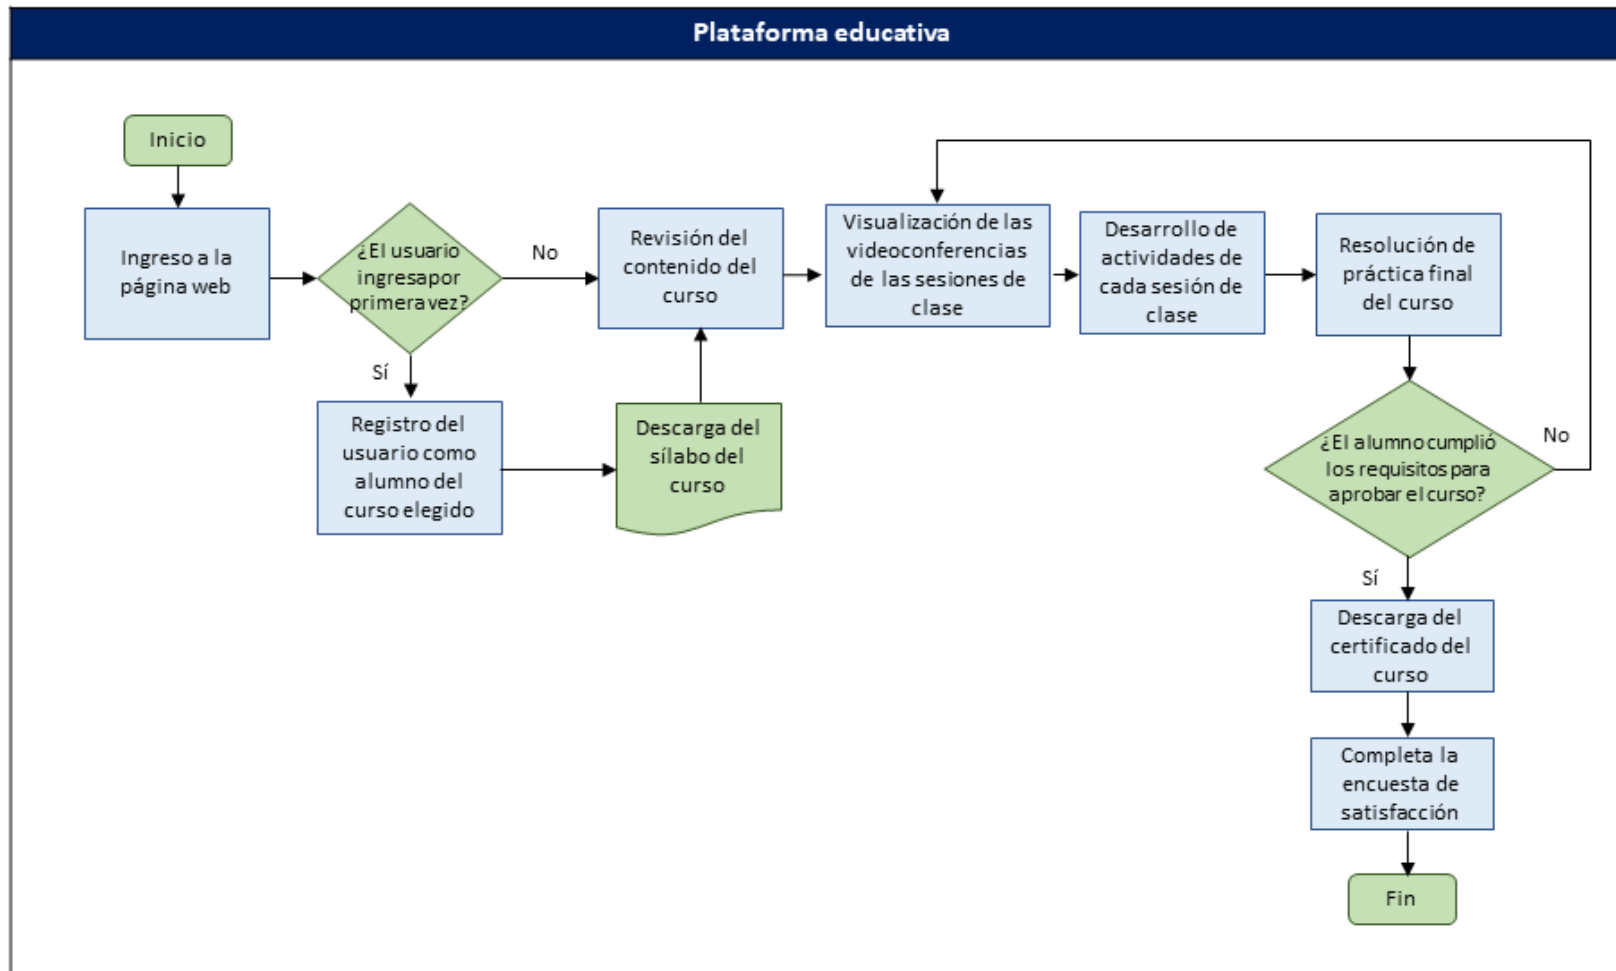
Plataforma educativa

Inicio

Ingreso a la página web

¿El usuario ingresapor primeravez?

No

Sí

Registro del usuario como alumno del curso elegido

Descarga del sílabo del curso

Revisión del contenido del curso

Visualización de las videoconferencias de las sesiones de clase

Desarrollo de actividades de cada sesión de clase

Resolución de práctica final del curso

¿El alumno cumplió los requisitos para aprobar el curso?

No

Sí

Descarga del certificado del curso

Completa la encuesta de satisfacción

Fin